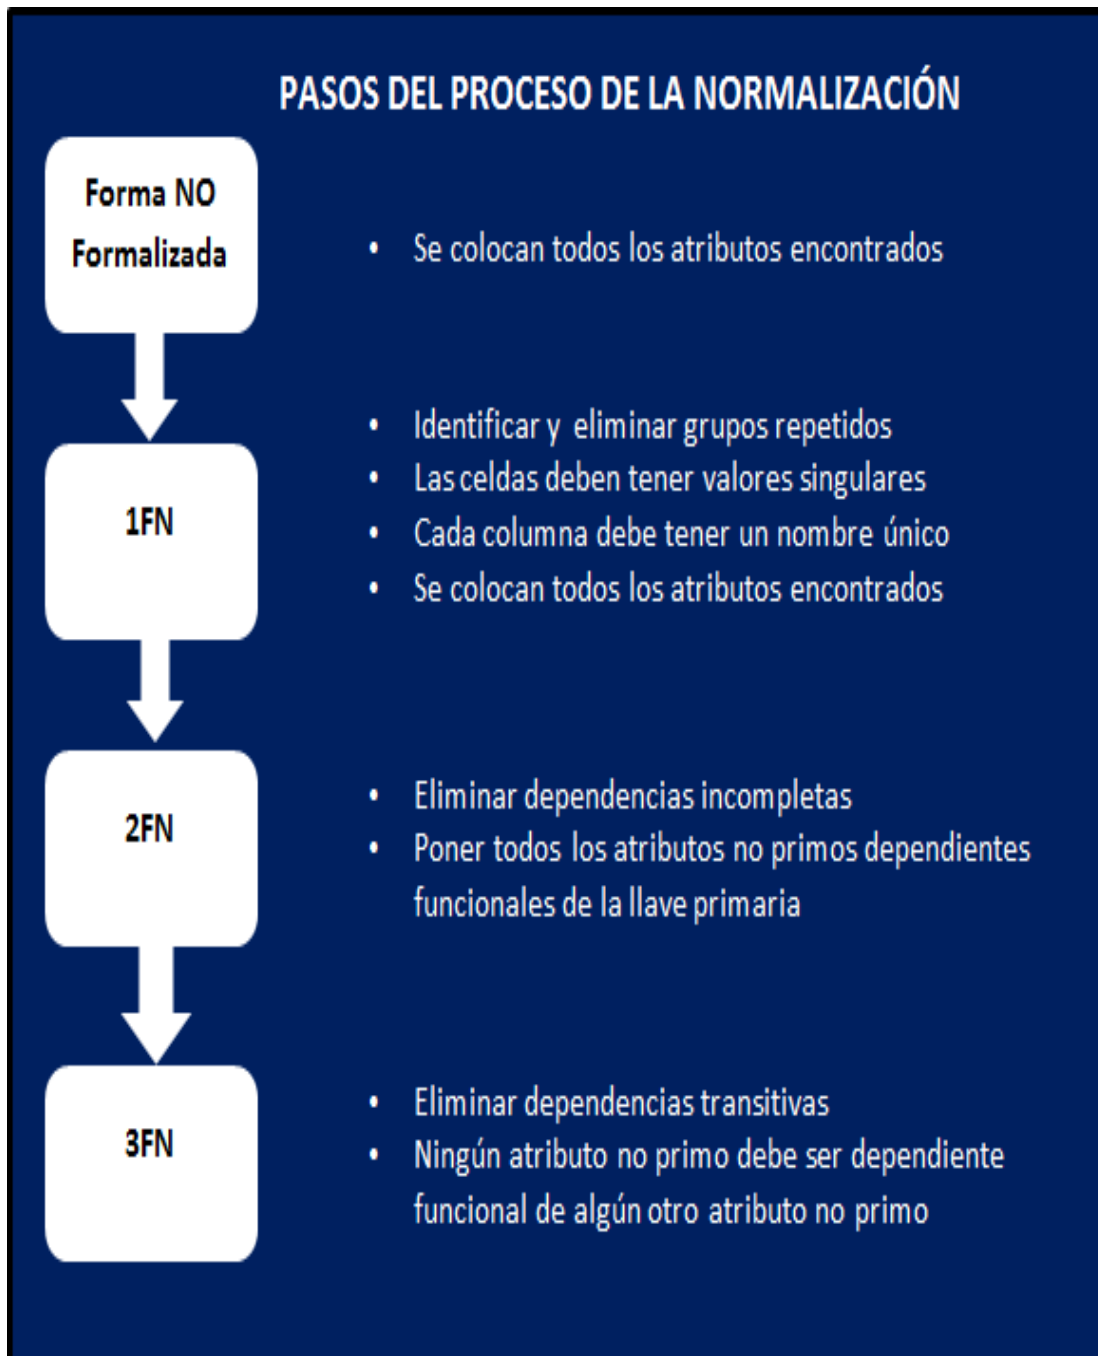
PASOS DEL PROCESO DE LA NORMALIZACIÓN

Forma NO Formalizada

• Se colocan todos los atributos encontrados

1FN

• Identificar y eliminar grupos repetidos
• Las celdas deben tener valores singulares
• Cada columna debe tener un nombre único
• Se colocan todos los atributos encontrados

2FN

• Eliminar dependencias incompletas
• Poner todos los atributos no primos dependientes funcionales de la llave primaria

3FN

• Eliminar dependencias transitivas
• Ningún atributo no primo debe ser dependiente funcional de algún otro atributo no primo